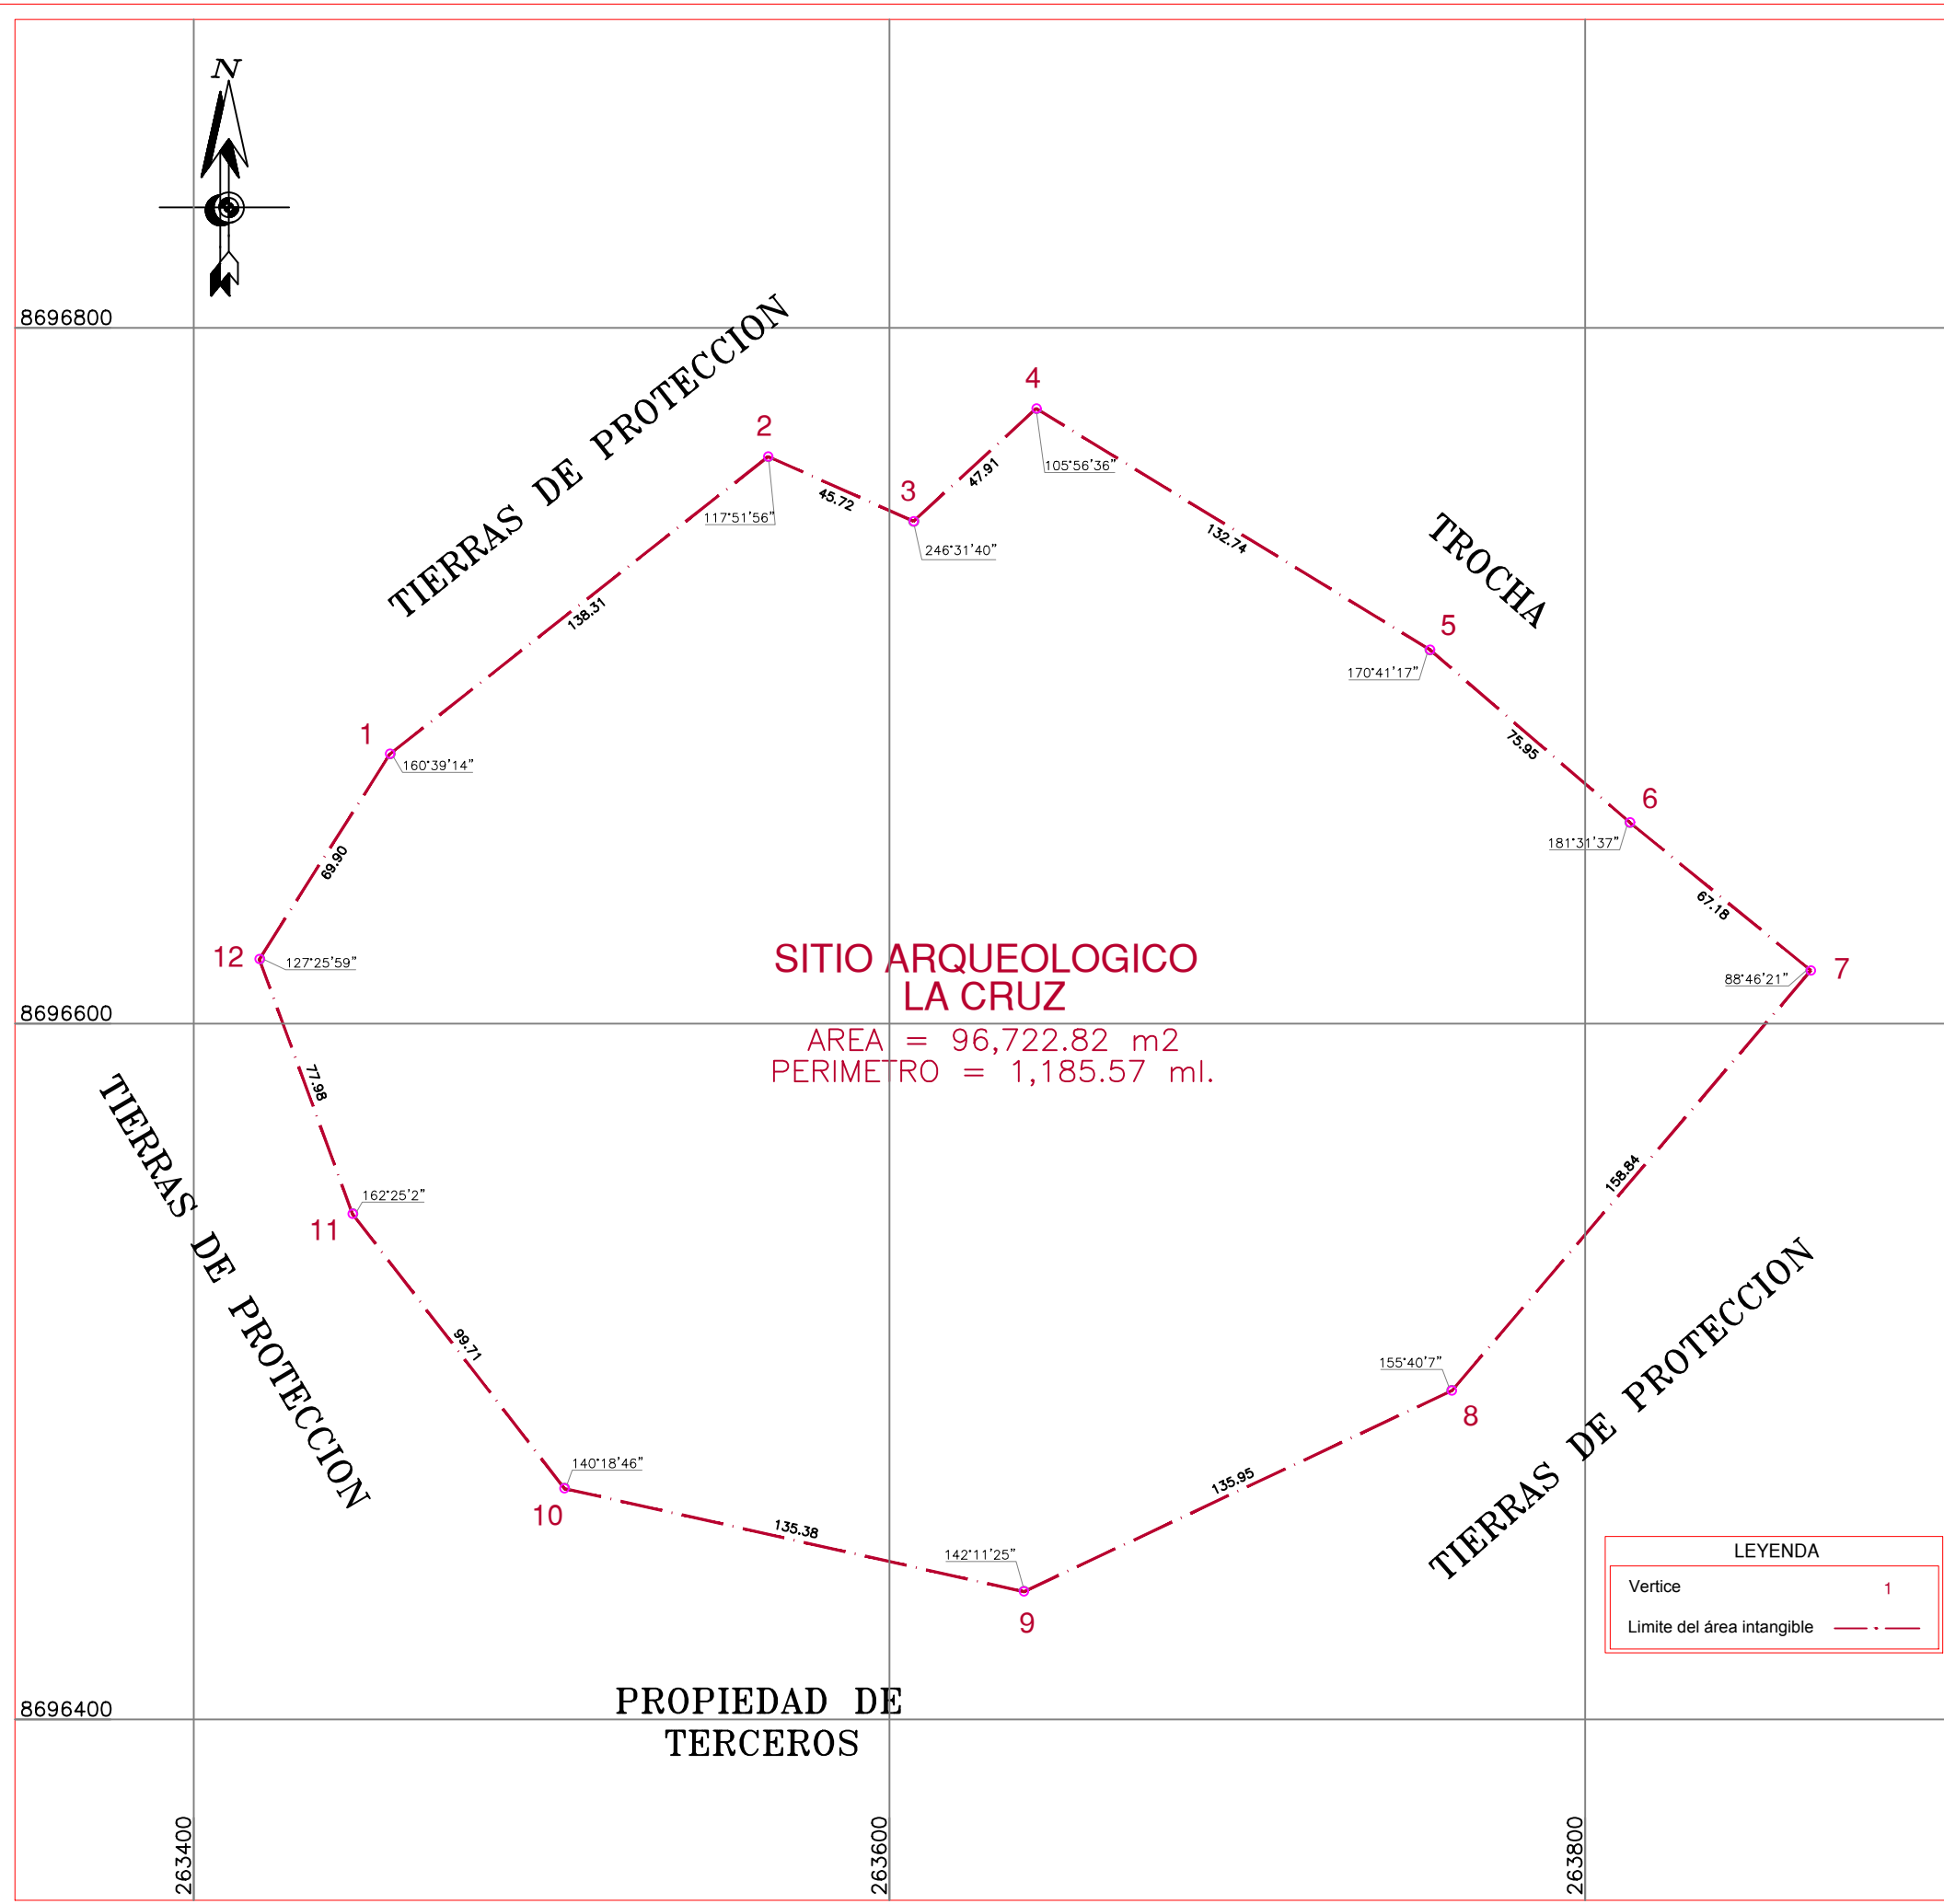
N

8696800

TIERRAS DE PROTECCION

4

2

3

105°56'36"

47.91

45.72

117°51'56"

246°31'40"

TROCHA

132.74

138.31

5

170°41'17"

1

160°39'14"

75.95

6

181°31'37"

69.90

67.18

12

127°25'59"

SITIO ARQUEOLOGICO
LA CRUZ

7

88°46'21"

8696600

AREA = 96,722.82 m2
PERIMETRO = 1,185.57 ml.

77.98

TIERRAS DE PROTECCION

158.84

162°25'2"

11

TIERRAS DE PROTECCION

99.71

155°40'7"

8

140°18'46"

135.95

10

135.38

142°11'25"

LEYENDA

Vertice 1

Limite del área intangible

9

8696400

PROPIEDAD DE
TERCEROS

263400

263600

263800